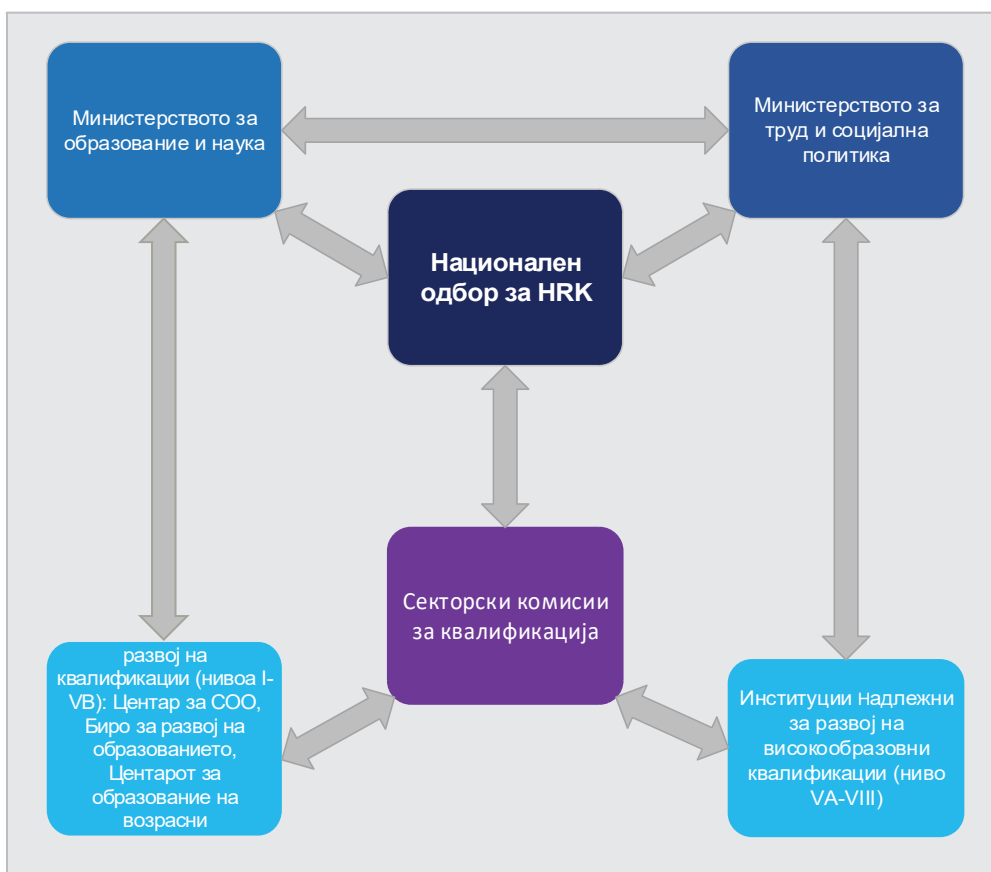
Министерството за образование и наука

Министерството за труд и социјална политика

Национален одбор за HRK

Секторски комисии за квалификација

развој на квалификации (нивоа I-VB): Центар за СОО, Биро за развој на образованието, Центарот за образование на возрасни

Институции надлежни за развој на високообразовни квалификации (ниво VA-VIII)